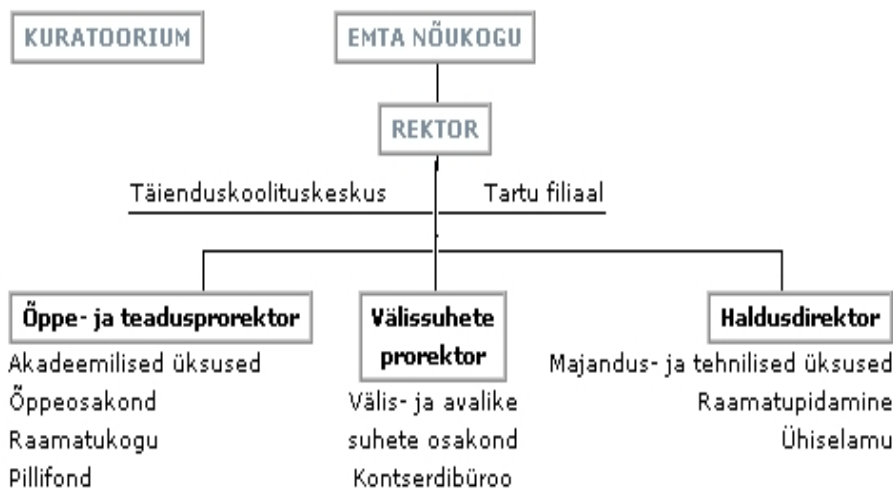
KURATOORIUM

EMTA NÕUKOGU

REKTOR

Täienduskoolituskeskus

Tartu filiaal

Õppe- ja teadusprorektor

Akadeemilised üksused
Õppeosakond
Raamatukogu
Pillifond

Välissuhete prorektor

Välis- ja avalike suhete osakond
Kontserdibüroo

Haldusdirektor

Majandus- ja tehnilised üksused
Raamatupidamine
Ühiselamu